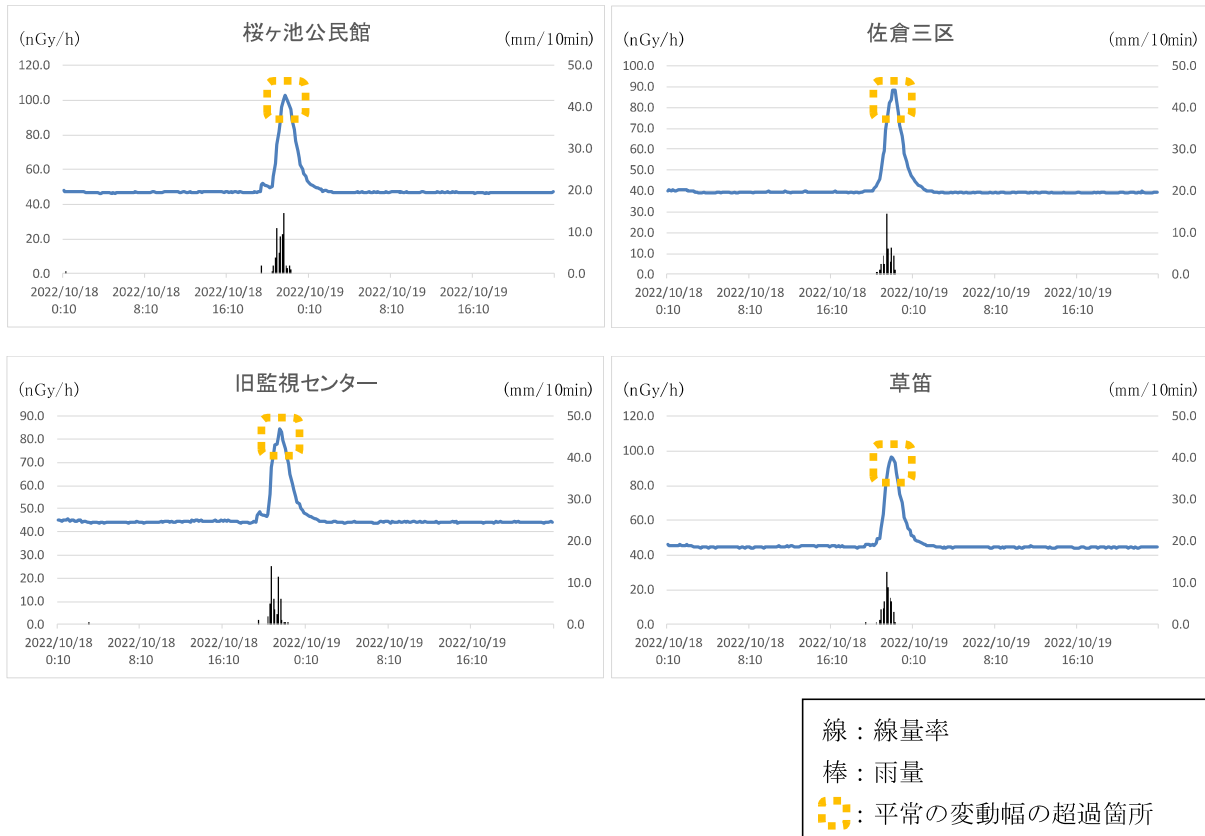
桜ヶ池公民館

(nGy/h)

(mm/10min)

120.0
100.0
80.0
60.0
40.0
20.0
0.0

50.0
40.0
30.0
20.0
10.0
0.0

2022/10/18 0:10
2022/10/18 8:10
2022/10/18 16:10
2022/10/19 0:10
2022/10/19 8:10
2022/10/19 16:10

佐倉三区

(nGy/h)

(mm/10min)

100.0
90.0
80.0
70.0
60.0
50.0
40.0
30.0
20.0
10.0
0.0

50.0
40.0
30.0
20.0
10.0
0.0

2022/10/18 0:10
2022/10/18 8:10
2022/10/18 16:10
2022/10/19 0:10
2022/10/19 8:10
2022/10/19 16:10

旧監視センター

(nGy/h)

(mm/10min)

90.0
80.0
70.0
60.0
50.0
40.0
30.0
20.0
10.0
0.0

50.0
40.0
30.0
20.0
10.0
0.0

2022/10/18 0:10
2022/10/18 8:10
2022/10/18 16:10
2022/10/19 0:10
2022/10/19 8:10
2022/10/19 16:10

草笛

(nGy/h)

(mm/10min)

120.0
100.0
80.0
60.0
40.0
20.0
0.0

50.0
40.0
30.0
20.0
10.0
0.0

2022/10/18 0:10
2022/10/18 8:10
2022/10/18 16:10
2022/10/19 0:10
2022/10/19 8:10
2022/10/19 16:10

線：線量率
棒：雨量
：平常の変動幅の超過箇所